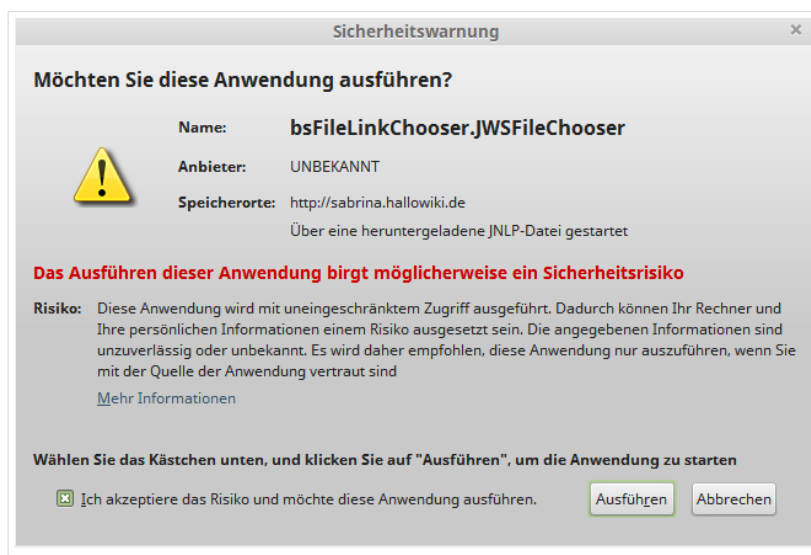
Sicherheitswarnung

×

Möchten Sie diese Anwendung ausführen?

Name: bsFileLinkChooser.JWSFileChooser

Anbieter: UNBEKANNT

Speicherorte: http://sabrina.hallowiki.de

Über eine heruntergeladene JNLP-Datei gestartet

Das Ausführen dieser Anwendung birgt möglicherweise ein Sicherheitsrisiko

Risiko: Diese Anwendung wird mit uneingeschränktem Zugriff ausgeführt. Dadurch können Ihr Rechner und Ihre persönlichen Informationen einem Risiko ausgesetzt sein. Die angegebenen Informationen sind unzuverlässig oder unbekannt. Es wird daher empfohlen, diese Anwendung nur auszuführen, wenn Sie mit der Quelle der Anwendung vertraut sind

Mehr Informationen

Wählen Sie das Kästchen unten, und klicken Sie auf "Ausführen", um die Anwendung zu starten

Ich akzeptiere das Risiko und möchte diese Anwendung ausführen.

Ausführen

Abbrechen